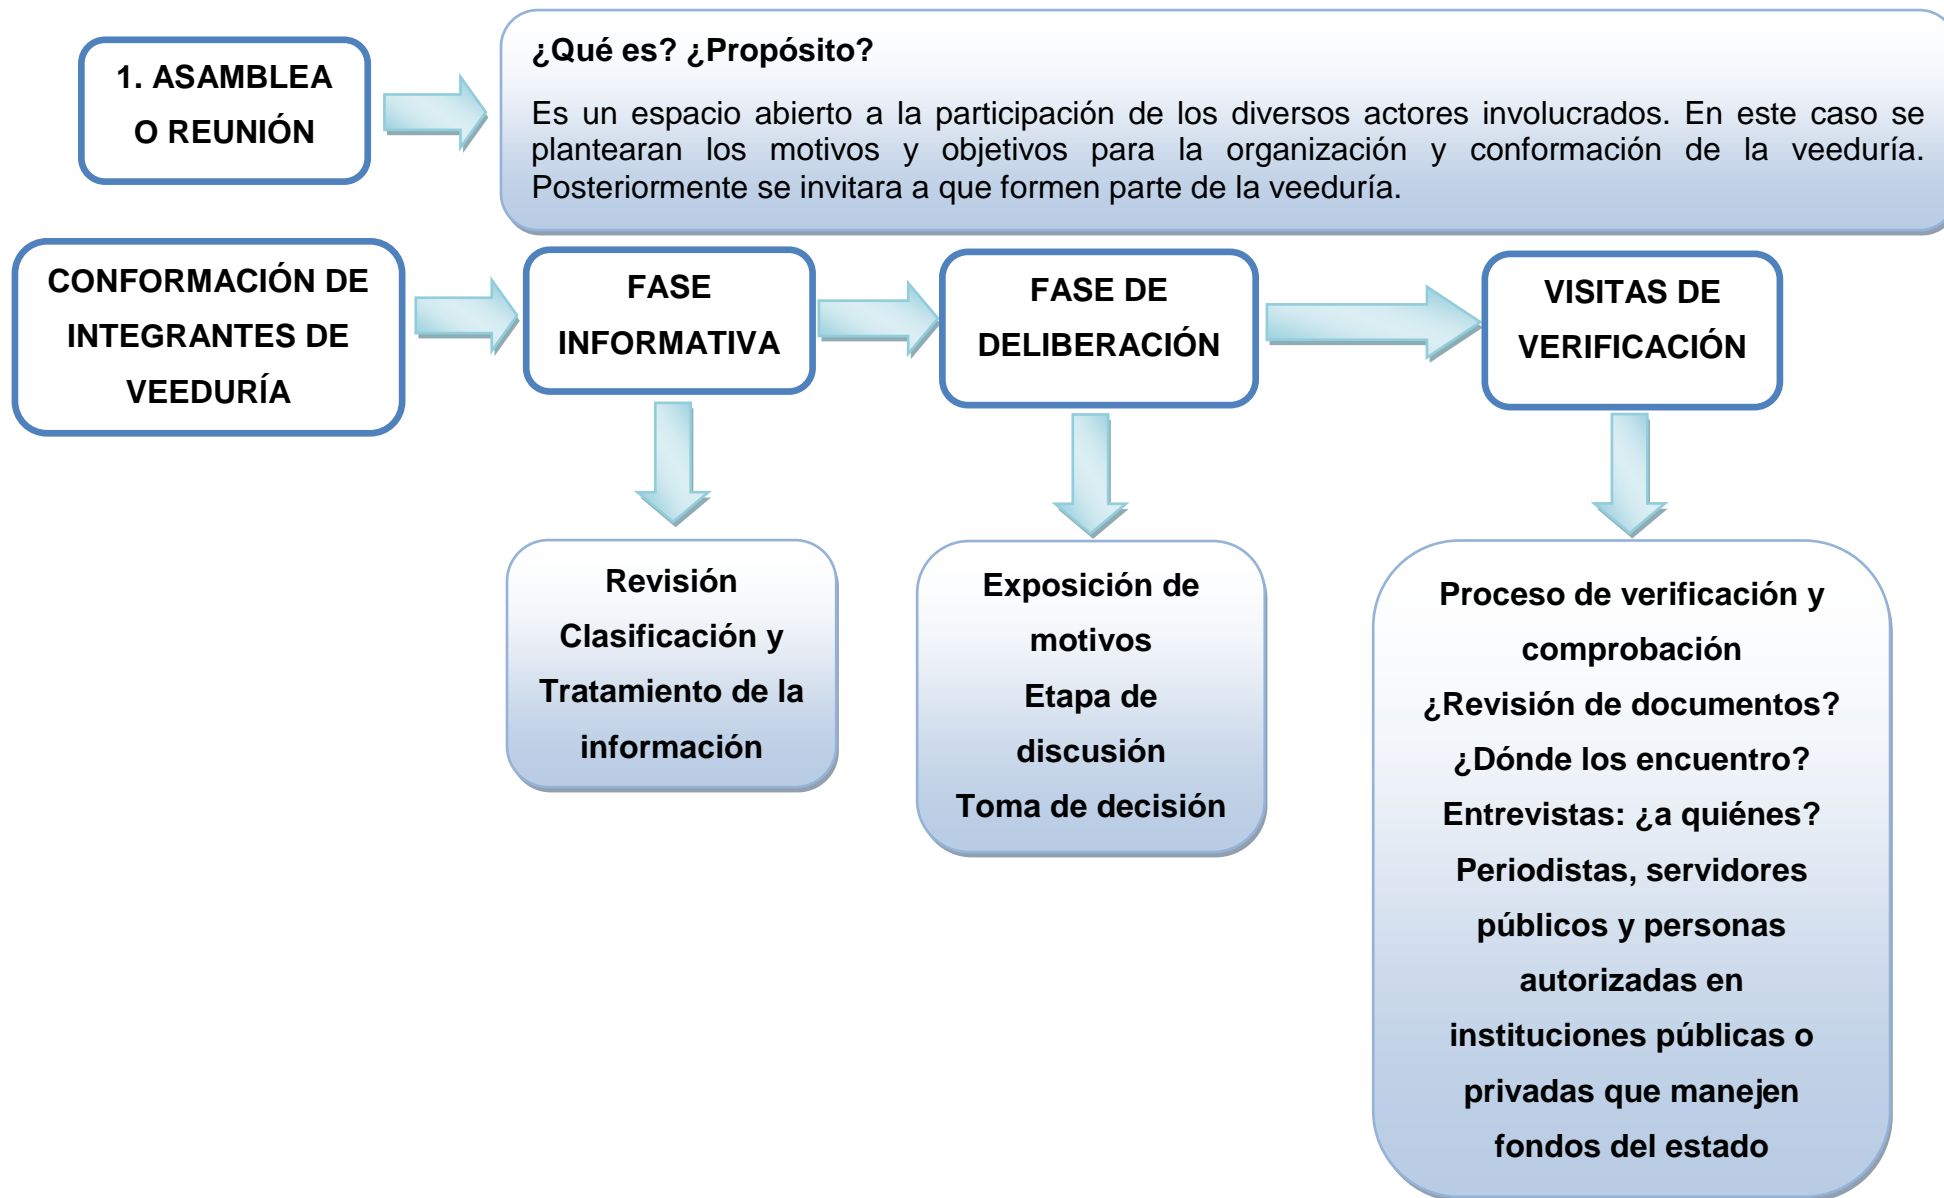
1. ASAMBLEA O REUNIÓN

¿Qué es? ¿Propósito?

Es un espacio abierto a la participación de los diversos actores involucrados. En este caso se plantearan los motivos y objetivos para la organización y conformación de la veeduría. Posteriormente se invitara a que formen parte de la veeduría.

CONFORMACIÓN DE INTEGRANTES DE VEEDURÍA

FASE INFORMATIVA

FASE DE DELIBERACIÓN

VISITAS DE VERIFICACIÓN

Revisión
Clasificación y
Tratamiento de la información

Exposición de motivos
Etapa de discusión
Toma de decisión

Proceso de verificación y comprobación
¿Revisión de documentos?
¿Dónde los encuentro?
Entrevistas: ¿a quiénes?
Periodistas, servidores públicos y personas autorizadas en instituciones públicas o privadas que manejen fondos del estado